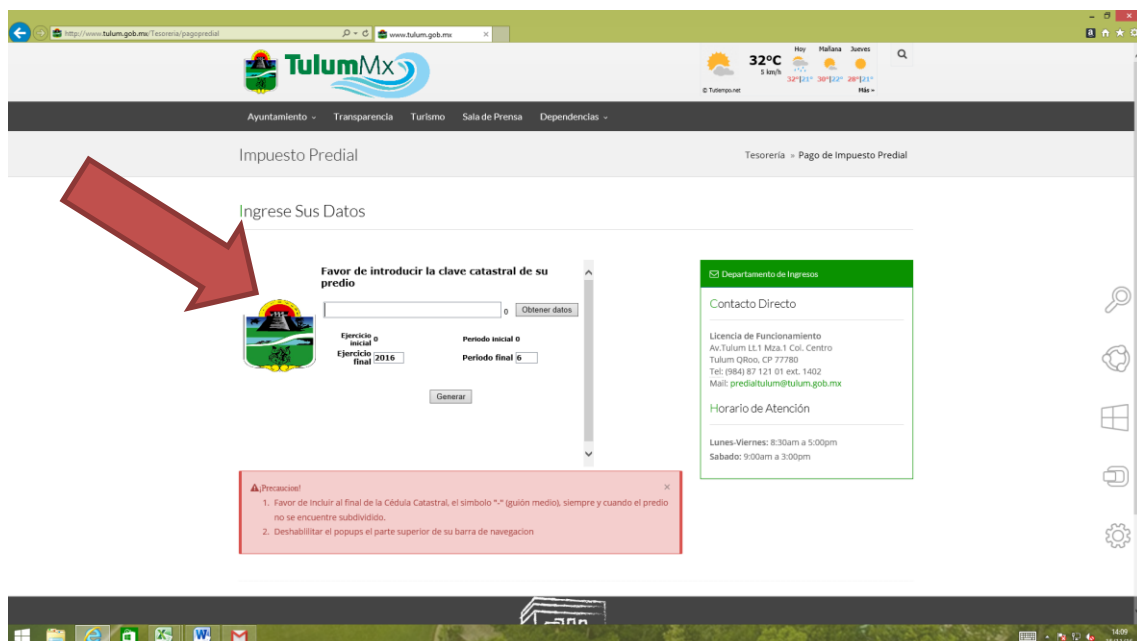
http://www.tulum.gob.mx/Tesoreria/pagopredial
www.tulum.gob.mx

TulumMx

32ºC
5 km/h
Hoy Mañana Jueves
32º|21º 30º|22º 29º|21º
© Tutiempo.net
Más »

Ayuntamiento Transparencia Turismo Sala de Prensa Dependencias

Impuesto Predial
Tesorería » Pago de Impuesto Predial

Ingrese Sus Datos

Favor de introducir la clave catastral de su predio

0 Obtener datos

Ejercicio inicial 0
Periodo inicial 0
Ejercicio final 2016
Periodo final 6

Generar

Departamento de Ingresos

Contacto Directo

Licencia de Funcionamiento
Av.Tulum Lt.1 Mza.1 Col. Centro
Tulum QRoo, CP 77780
Tel: (984) 87 121 01 ext. 1402
Mail: predialtulum@tulum.gob.mx

Horario de Atención

Lunes-Viernes: 8:30am a 5:00pm
Sabado: 9:00am a 3:00pm

¡Precaucion!
×
1. Favor de Incluir al final de la Cédula Catastral, el simbolo "-" (guión medio), siempre y cuando el predio no se encuentre subdividido.
2. Deshabilitar el popups el parte superior de su barra de navegacion

14:09